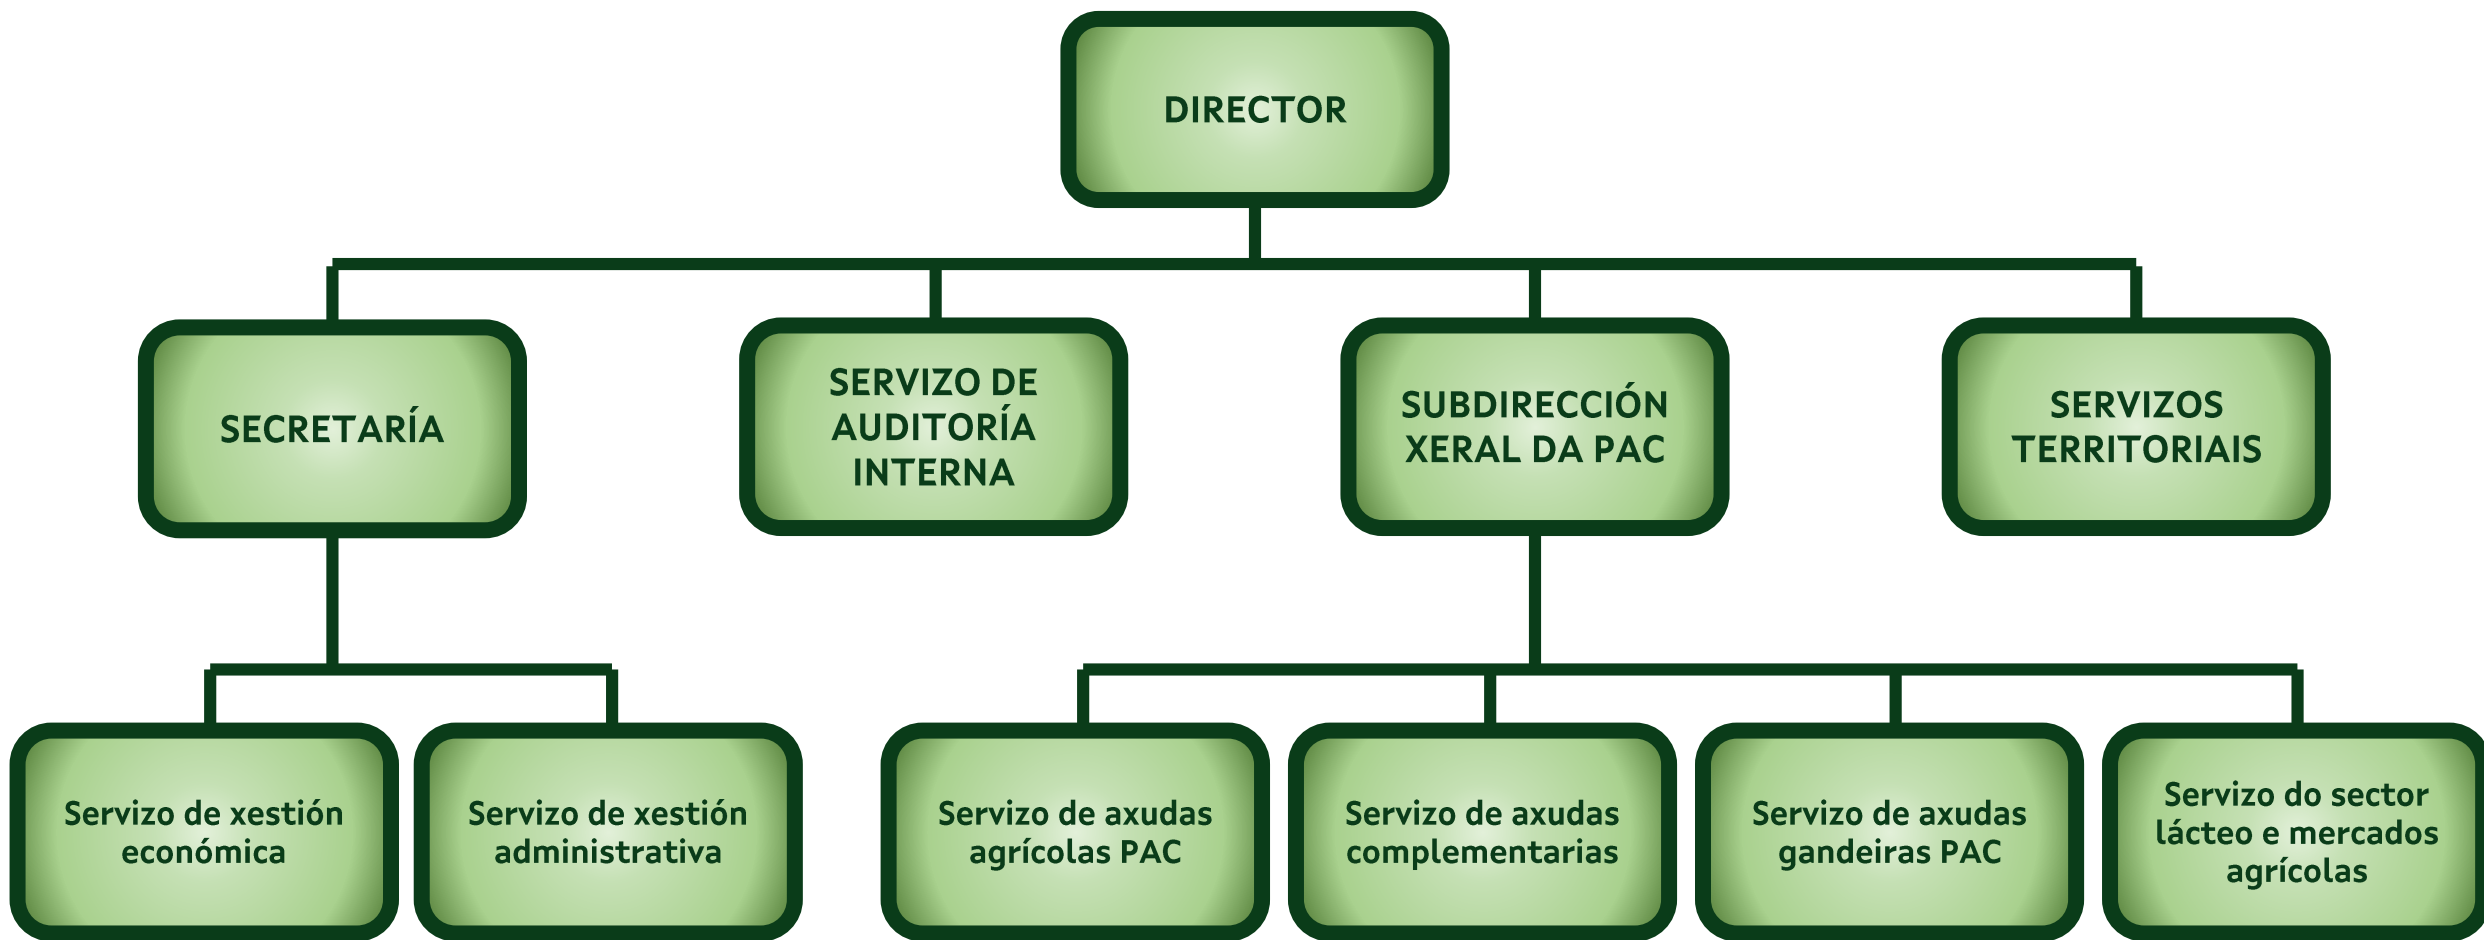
DIRECTOR

SECRETARÍA

SERVIZO DE AUDITORÍA INTERNA

SUBDIRECCIÓN XERAL DA PAC

SERVIZOS TERRITORIAIS

Servizo de xestión económica

Servizo de xestión administrativa

Servizo de axudas agrícolas PAC

Servizo de axudas complementarias

Servizo de axudas gandeiras PAC

Servizo do sector lácteo e mercados agrícolas